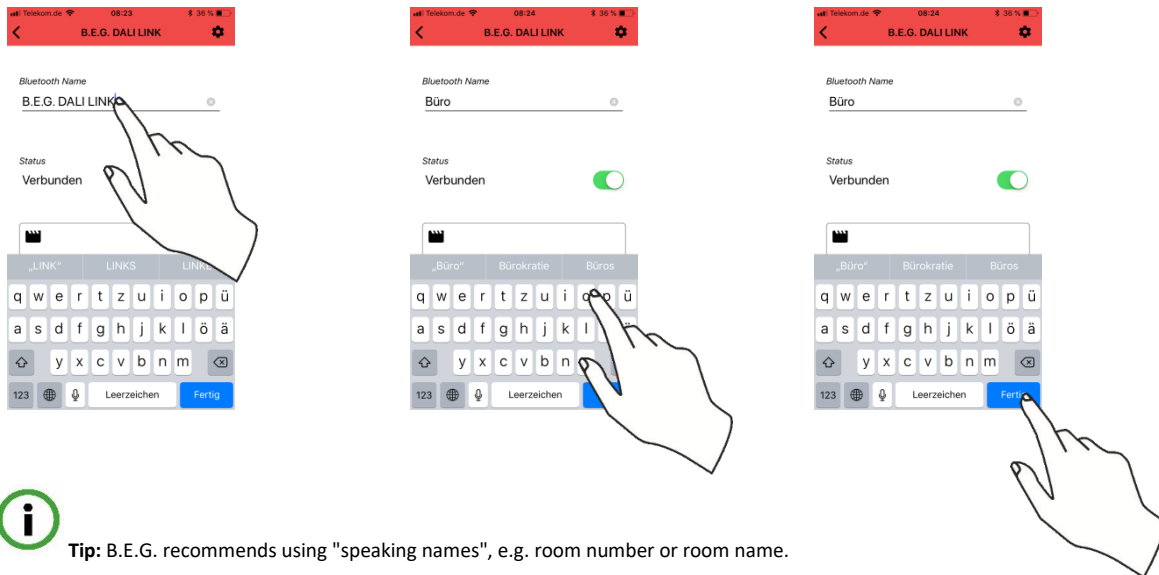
Telekom.de 08:23 36 %
B.E.G. DALI LINK

Bluetooth Name
B.E.G. DALI LINK

Status
Verbunden

„LINK“ LINKS LINK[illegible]

q w e r t z u i o p ü
a s d f g h j k l ö ä
y x c v b n m
123 Leerzeichen Fertig

Telekom.de 08:24 36 %
B.E.G. DALI LINK

Bluetooth Name
Büro

Status
Verbunden

„Büro“ Bürokratie Büros

q w e r t z u i o p ü
a s d f g h j k l ö ä
y x c v b n m
123 Leerzeichen

Telekom.de 08:24 36 %
B.E.G. DALI LINK

Bluetooth Name
Büro

Status
Verbunden

„Büro“ Bürokratie Büros

q w e r t z u i o p ü
a s d f g h j k l ö ä
y x c v b n m
123 Leerzeichen Fertig

Tip: B.E.G. recommends using "speaking names", e.g. room number or room name.